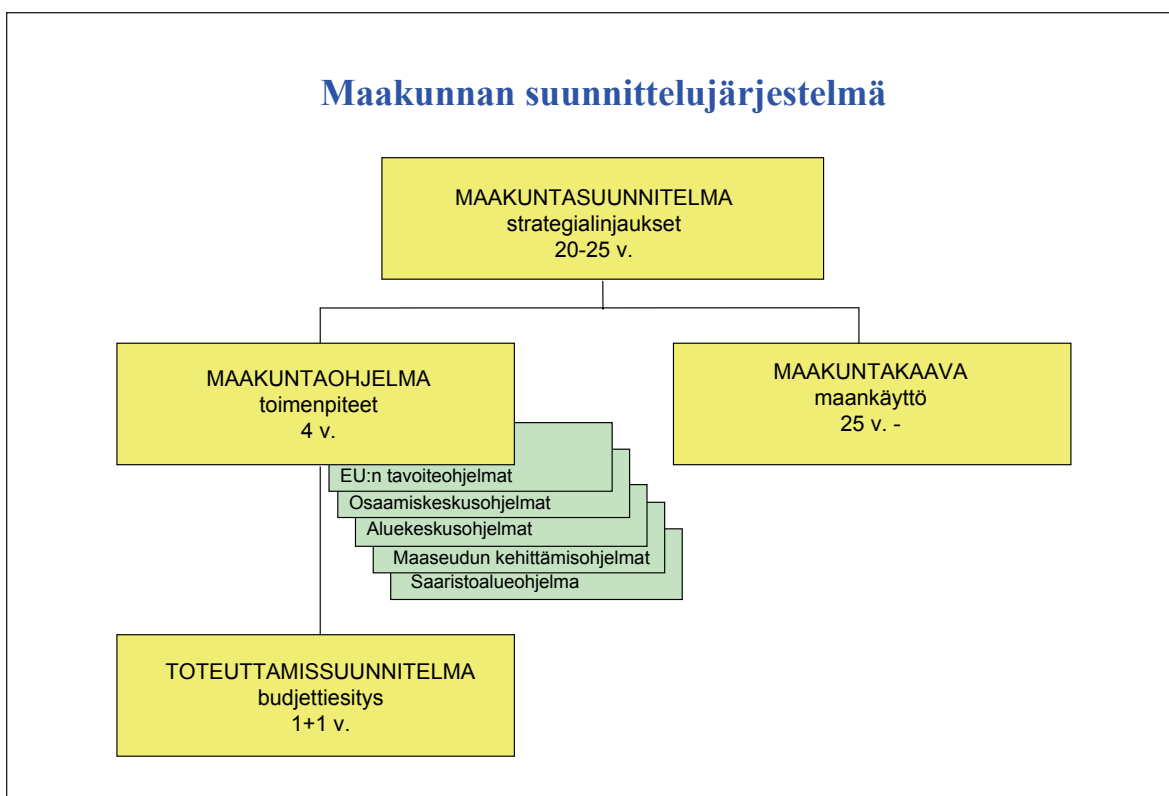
Maakunnan suunnittelujärjestelmä

MAAKUNTASUUNNITELMA
strategialinjaukset
20-25 v.

MAAKUNTAOHJELMA
toimenpiteet
4 v.

MAAKUNTAKAAVA
maankäyttö
25 v. -

EU:n tavoiteohjelmat
Osaamiskeskusohjelmat
Aluekeskusohjelmat
Maaseudun kehittämisohjelmat
Saaristoalueohjelma

TOTEUTTAMISSUUNNITELMA
budjettiesitys
1+1 v.